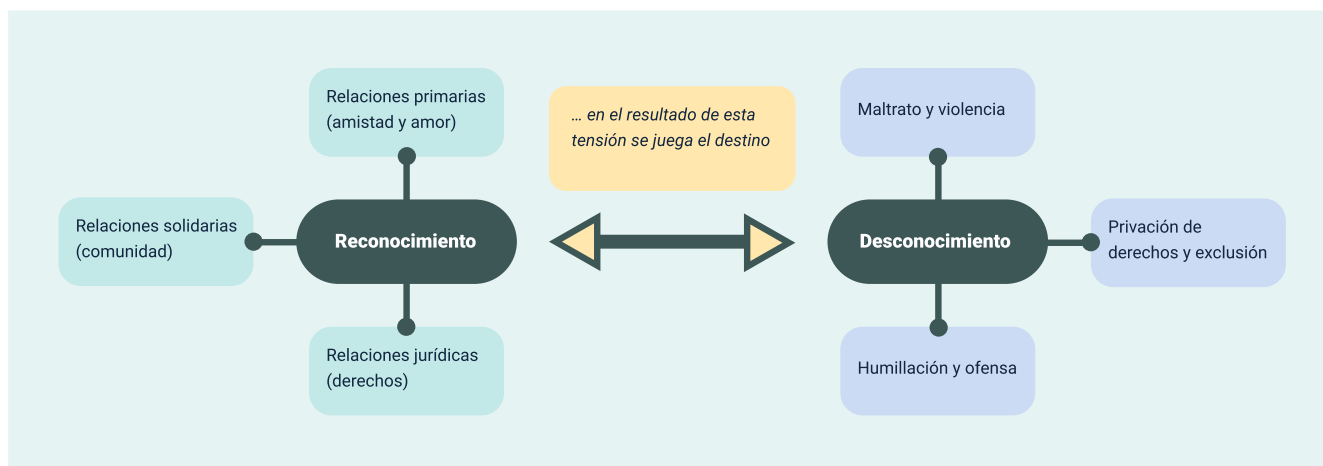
Relaciones primarias (amistad y amor)

Relaciones solidarias (comunidad)

Reconocimiento

Relaciones jurídicas (derechos)

… en el resultado de esta tensión se juega el destino

Maltrato y violencia

Desconocimiento

Privación de derechos y exclusión

Humillación y ofensa